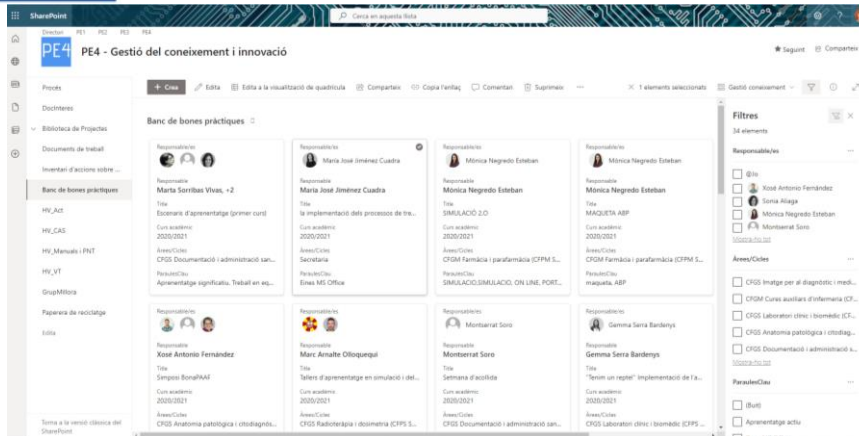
SharePoint

Cerca en aquesta llista

Direcció PE1 PE2 PE3 PE4

PE4

PE4 - Gestió del coneixement i innovació

★ Seguint Comparteix

Projets
Docinteres
Biblioteca de Projectes
Documents de treball
Inventari d'accions sobre ...
Banc de bones pràctiques
HV_Act
HV_CAS
HV_Manuals i PNT
HV_VT
GrupMillora
Paperera de reciclatge
Edita

Torna a la versió clàssica del SharePoint

+ Crea Edita Edita a la visualització de quadrícula Comparteix Copia l'enllaç Comentari Suprimeix ··· × 1 elements seleccionats Gestió coneixement

Banc de bones pràctiques

Responsable/es
Responsable
Marta Sorribas Vivas, +2
Títol
Escenaris d'aprenentatge (primer curs)
Curs acadèmic
2020/2021
Àrees/Cicles
CFGS Documentació i administració san...
ParaulesClau
Aprenentatge significatiu, Treball en eq...

Responsable/es
Maria José Jiménez Cuadra
Responsable
Maria José Jiménez Cuadra
Títol
la implementació dels processos de tre...
Curs acadèmic
2020/2021
Àrees/Cicles
Secretaria
ParaulesClau
Eines MS Office

Responsable/es
Mònica Negredo Esteban
Responsable
Mònica Negredo Esteban
Títol
SIMULACIÓ 2.O
Curs acadèmic
2020/2021
Àrees/Cicles
CFGM Farmàcia i parafarmàcia (CFPM S...
ParaulesClau
SIMULACIO,SIMULACIO, ON LINE, PORT...

Responsable/es
Mònica Negredo Esteban
Responsable
Mònica Negredo Esteban
Títol
MAQUETA ABP
Curs acadèmic
2020/2021
Àrees/Cicles
CFGM Farmàcia i parafarmàcia (CFPM S...
ParaulesClau
maqueta, ABP

Responsable/es
Responsable
Xosé Antonio Fernández
Títol
Simposi BonaPAAF
Curs acadèmic
2020/2021
Àrees/Cicles
CFGS Anatomia patològica i citodiagnòs...

Responsable/es
Responsable
Marc Arnalte Olloquequi
Títol
Tallers d'aprenentatge en simulació i del...
Curs acadèmic
2020/2021
Àrees/Cicles
CFGS Radioteràpia i dosimetria (CFPS S...

Responsable/es
Montserrat Soro
Responsable
Montserrat Soro
Títol
Setmana d'acollida
Curs acadèmic
2020/2021
Àrees/Cicles
CFGS Documentació i administració san...

Responsable/es
Gemma Serra Bardenys
Responsable
Gemma Serra Bardenys
Títol
"Tenim un repte" Implementació de l'a...
Curs acadèmic
2020/2021
Àrees/Cicles
CFGS Laboratori clínic i biomèdic (CFPS ...

Filtres
34 elements
Responsable/es
@Jo
Xosé Antonio Fernández
Sonia Aliaga
Mònica Negredo Esteban
Montserrat Soro
Mostra-ho tot
Àrees/Cicles
CFGS Imatge per al diagnòstic i medi...
CFGM Cures auxiliars d'infermeria (CF...
CFGS Laboratori clínic i biomèdic (CF...
CFGS Anatomia patològica i citodiag...
CFGS Documentació i administració s...
Mostra-ho tot
ParaulesClau
(Buit)
Aprenentatge actiu